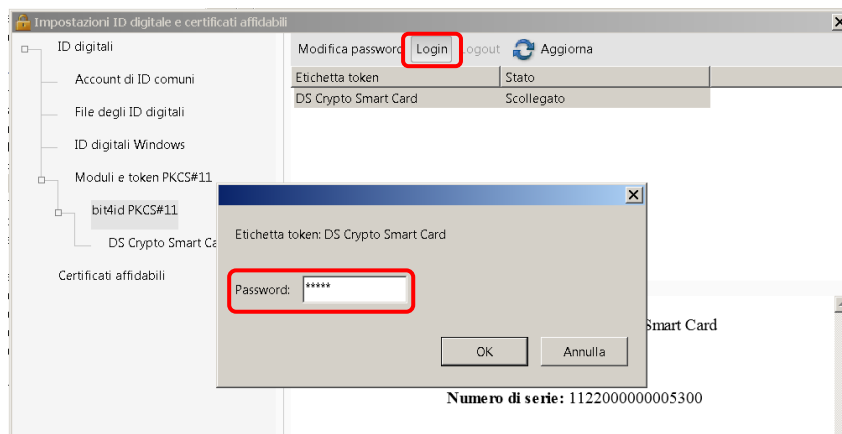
Impostazioni ID digitale e certificati affidabili

ID digitali
Account di ID comuni
File degli ID digitali
ID digitali Windows
Moduli e token PKCS#11
bit4id PKCS#11
DS Crypto Smart Ca
Certificati affidabili

Modifica password Login Logout Aggiorna

| Etichetta token | Stato |
|---|---|
| DS Crypto Smart Card | Scollegato |

Etichetta token: DS Crypto Smart Card

Password: *****

OK Annulla

Smart Card

Numero di serie: 1122000000005300